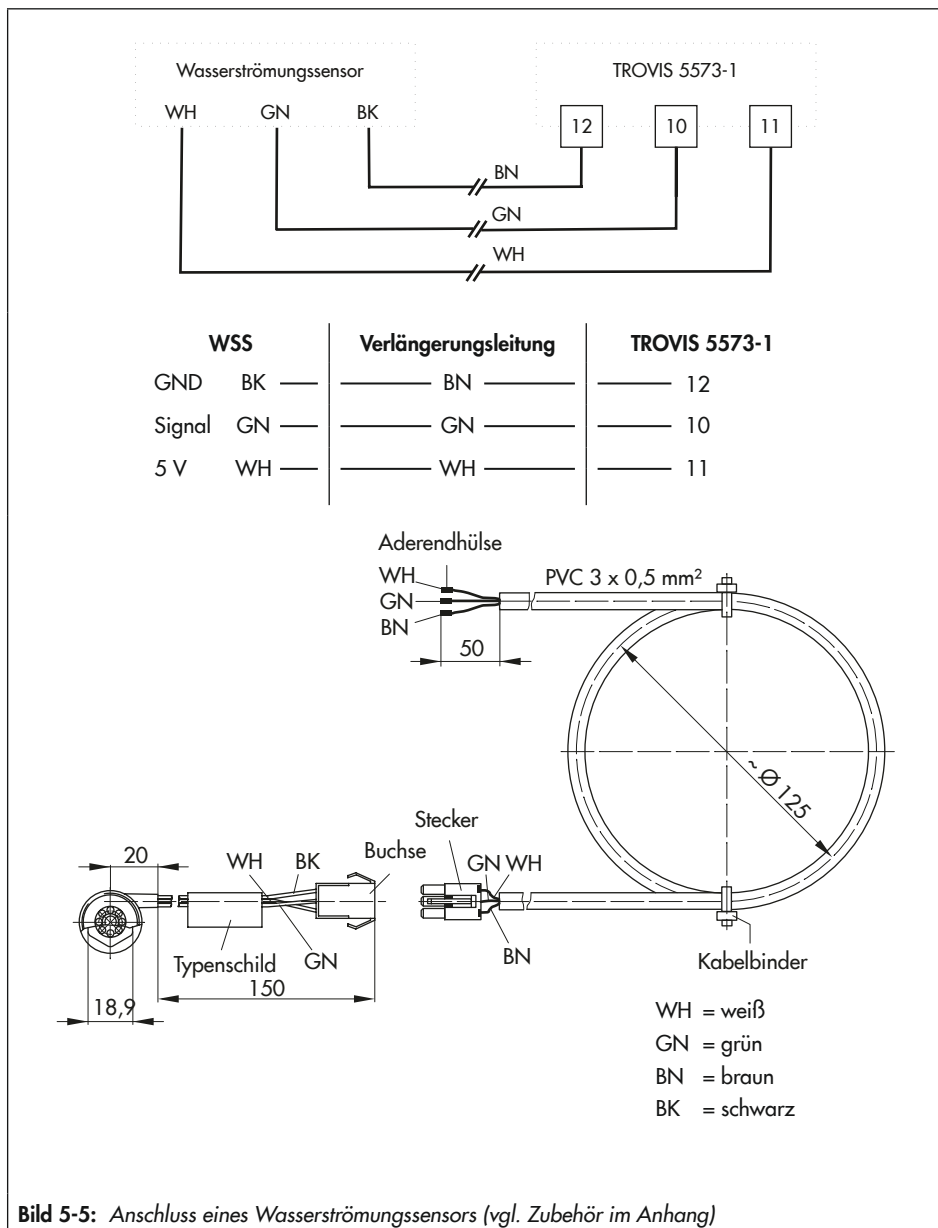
Wasserströmungssensor

WH GN BK

TROVIS 5573-1

12 10 11

BN

GN

WH

| WSS | Verlängerungsleitung | TROVIS 5573-1 |
|---|---|---|
| GND BK —— | —— BN —— | —— 12 |
| Signal GN —— | —— GN —— | —— 10 |
| 5 V WH —— | —— WH —— | —— 11 |

Aderendhülse

WH
GN
BN

PVC 3 x 0,5 mm²

50

~ Ø 125

20

WH BK

Buchse

Stecker

GN WH

Typenschild GN

BN

Kabelbinder

150

18,9

WH = weiß
GN = grün
BN = braun
BK = schwarz

**Bild 5-5:** *Anschluss eines Wasserströmungssensors (vgl. Zubehör im Anhang)*